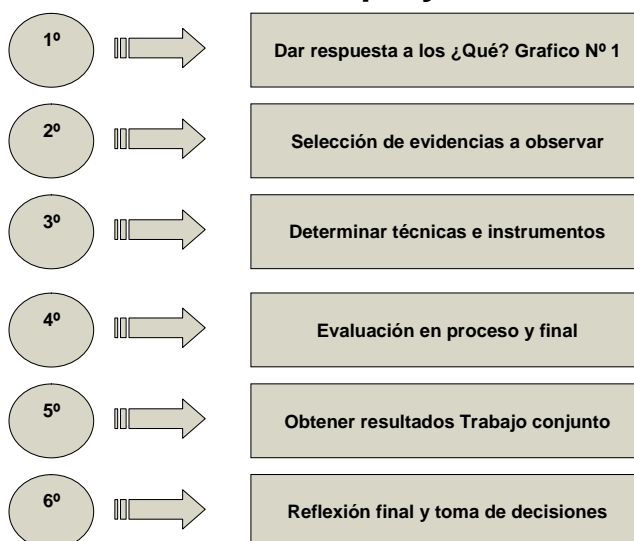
1º

Dar respuesta a los ¿Qué? Grafico Nº 1

2º

Selección de evidencias a observar

3º

Determinar técnicas e instrumentos

4º

Evaluación en proceso y final

5º

Obtener resultados Trabajo conjunto

6º

Reflexión final y toma de decisiones